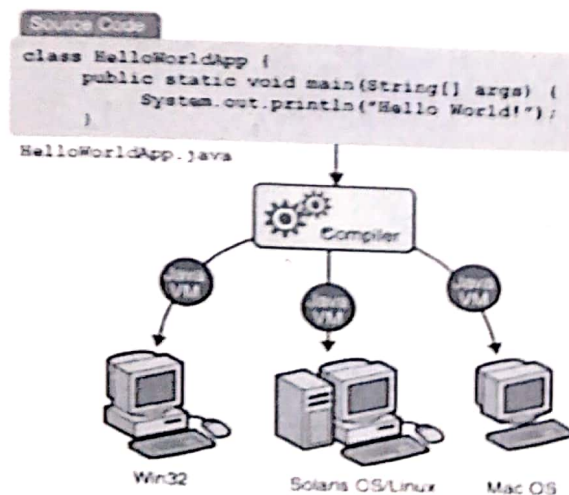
Source Code

class HelloWorldApp {
    public static void main(String[] args) {
        System.out.println("Hello World!");
    }

HelloWorldApp.java

Compiler

Java VM

Java VM

Java VM

Win32

Solaris OS/Linux

Mac OS